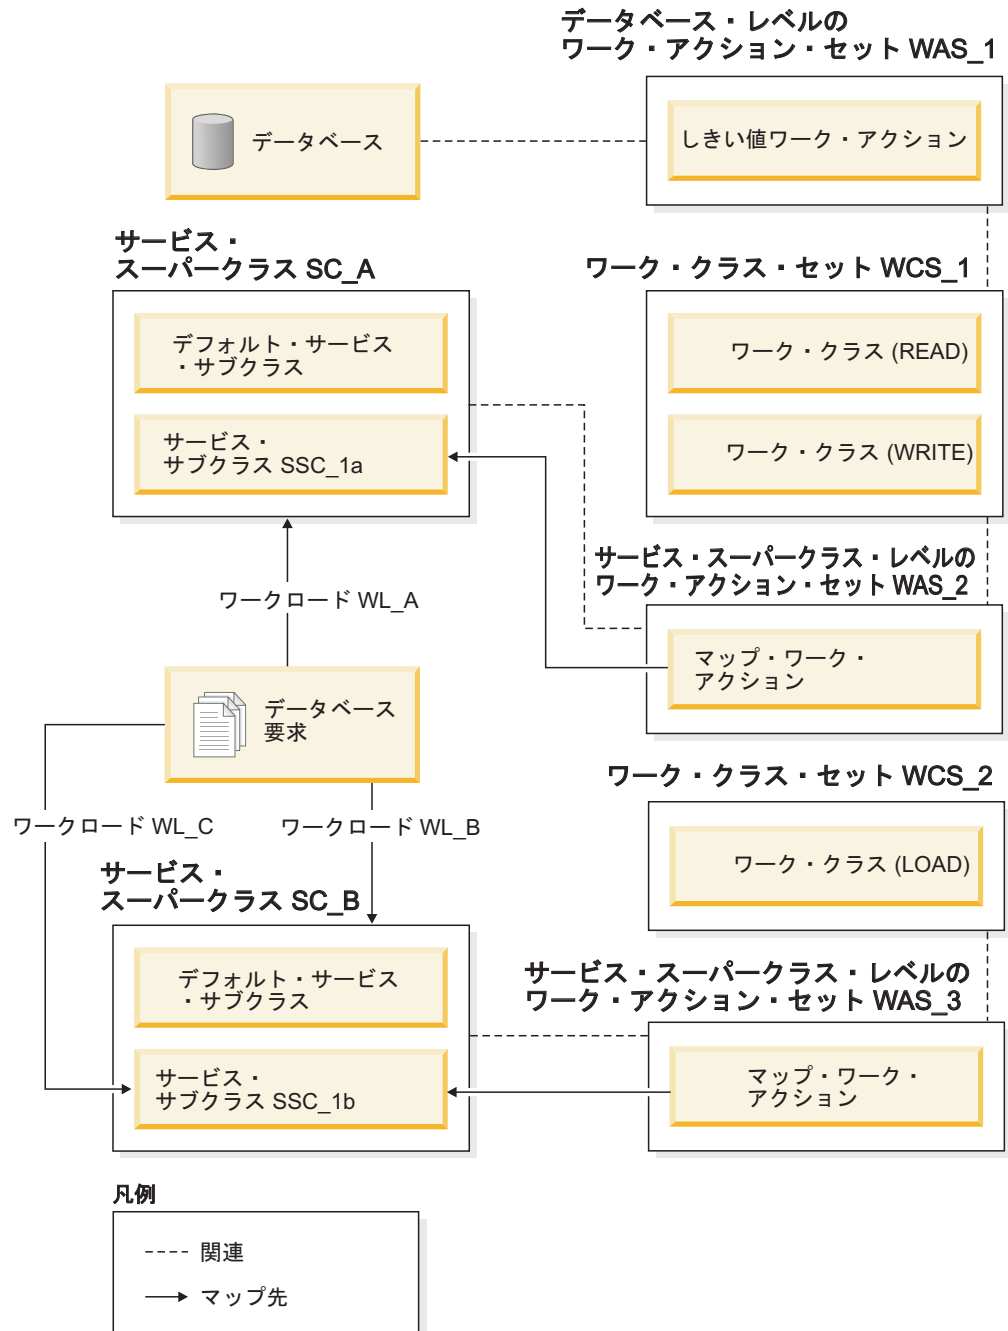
データベース・レベルの
ワーク・アクション・セット WAS_1

データベース

しきい値ワーク・アクション

サービス・
スーパークラス SC_A

デフォルト・サービス
・サブクラス

サービス・
サブクラス SSC_1a

ワーク・クラス・セット WCS_1

ワーク・クラス (READ)

ワーク・クラス (WRITE)

サービス・スーパークラス・レベルの
ワーク・アクション・セット WAS_2

ワークロード WL_A

マップ・ワーク・
アクション

データベース
要求

ワーク・クラス・セット WCS_2

ワークロード WL_C

ワークロード WL_B

ワーク・クラス (LOAD)

サービス・
スーパークラス SC_B

デフォルト・サービス
・サブクラス

サービス・スーパークラス・レベルの
ワーク・アクション・セット WAS_3

サービス・
サブクラス SSC_1b

マップ・ワーク・
アクション

凡例

関連

マップ先